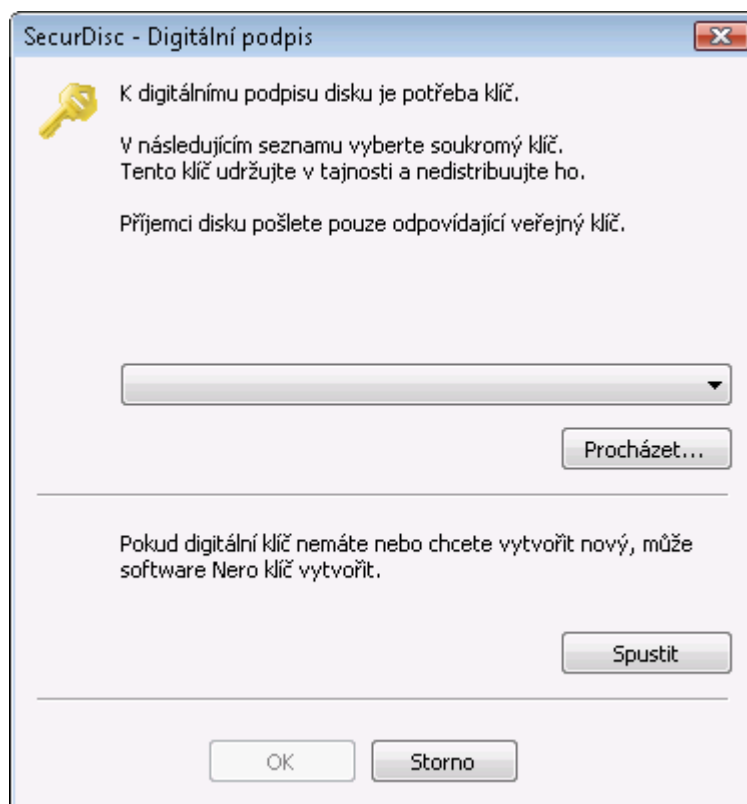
SecurDisc - Digitální podpis

K digitálnímu podpisu disku je potřeba klíč.

V následujícím seznamu vyberte soukromý klíč.
Tento klíč udržujte v tajnosti a nedistribuujte ho.

Příjemci disku pošlete pouze odpovídající veřejný klíč.

Procházet...

Pokud digitální klíč nemáte nebo chcete vytvořit nový, může software Nero klíč vytvořit.

Spustit

OK

Storno